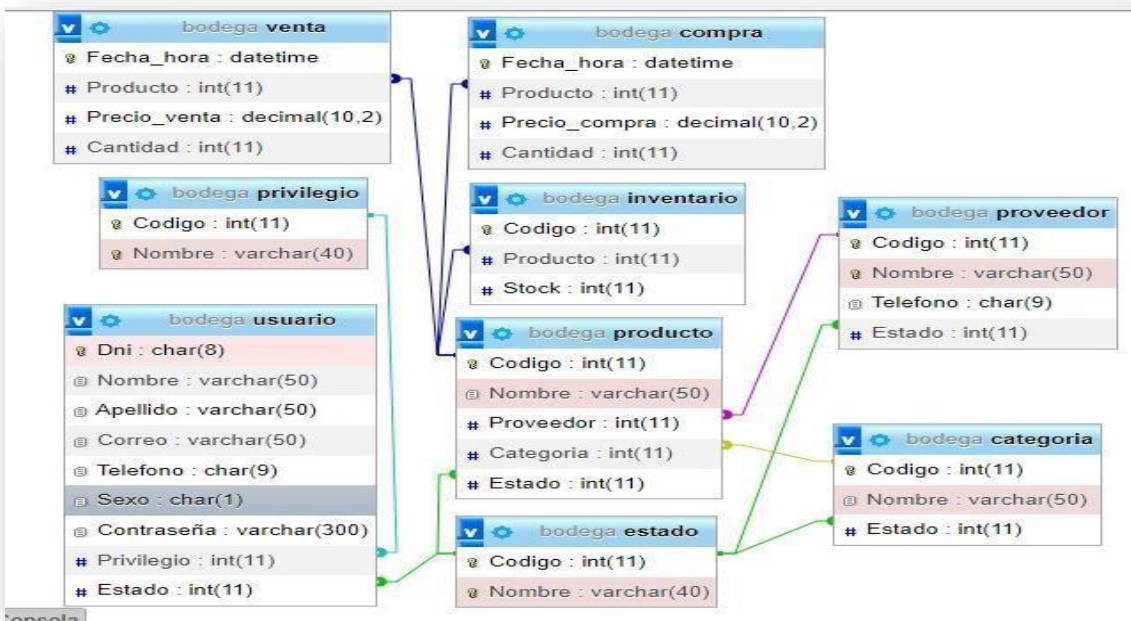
bodega venta
Fecha_hora : datetime
Producto : int(11)
Precio_venta : decimal(10,2)
Cantidad : int(11)

bodega compra
Fecha_hora : datetime
Producto : int(11)
Precio_compra : decimal(10,2)
Cantidad : int(11)

bodega privilegio
Codigo : int(11)
Nombre : varchar(40)

bodega inventario
Codigo : int(11)
Producto : int(11)
Stock : int(11)

bodega proveedor
Codigo : int(11)
Nombre : varchar(50)
Telefono : char(9)
Estado : int(11)

bodega usuario
Dni : char(8)
Nombre : varchar(50)
Apellido : varchar(50)
Correo : varchar(50)
Telefono : char(9)
Sexo : char(1)
Contraseña : varchar(300)
Privilegio : int(11)
Estado : int(11)

bodega producto
Codigo : int(11)
Nombre : varchar(50)
Proveedor : int(11)
Categoria : int(11)
Estado : int(11)

bodega categoria
Codigo : int(11)
Nombre : varchar(50)
Estado : int(11)

bodega estado
Codigo : int(11)
Nombre : varchar(40)

Consola